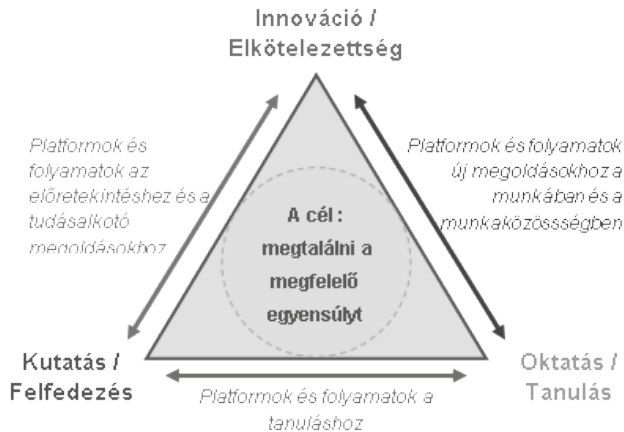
Innováció / Elkötelezettség

Platformok és folyamatok az előretekintéshez és a tudásalkotó megoldásokhoz

Platformok és folyamatok új megoldásokhoz a munkában és a munkaközösségben

A cél : megtalálni a megfelelő egyensúlyt

Kutatás / Felfedezés

Oktatás / Tanulás

Platformok és folyamatok a tanuláshoz